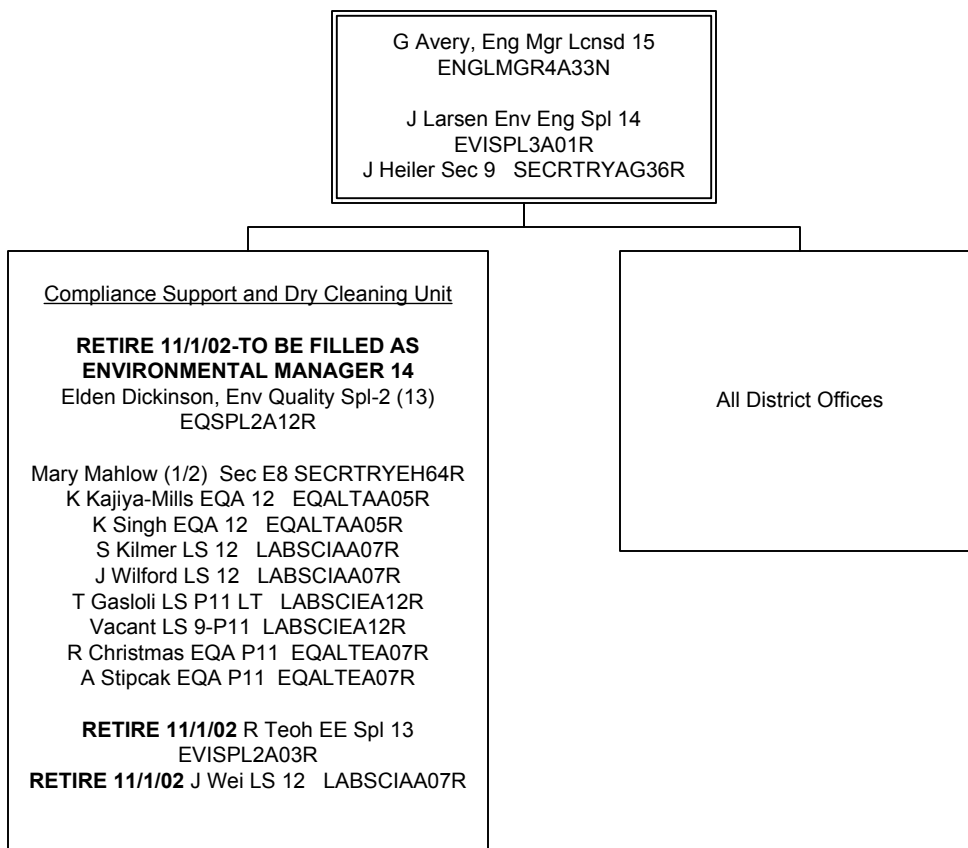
G Avery, Eng Mgr Lcnsd 15
ENGLMGR4A33N

J Larsen Env Eng Spl 14
EVISPL3A01R
J Heiler Sec 9 SECRTRYAG36R

Compliance Support and Dry Cleaning Unit

RETIRE 11/1/02-TO BE FILLED AS ENVIRONMENTAL MANAGER 14
Elden Dickinson, Env Quality Spl-2 (13)
EQSPL2A12R

Mary Mahlow (1/2) Sec E8 SECRTRYEH64R
K Kajiya-Mills EQA 12 EQALTAA05R
K Singh EQA 12 EQALTAA05R
S Kilmer LS 12 LABSCIAA07R
J Wilford LS 12 LABSCIAA07R
T Gasloli LS P11 LT LABSCIEA12R
Vacant LS 9-P11 LABSCIEA12R
R Christmas EQA P11 EQALTEA07R
A Stipcak EQA P11 EQALTEA07R

RETIRE 11/1/02 R Teoh EE Spl 13
EVISPL2A03R
RETIRE 11/1/02 J Wei LS 12 LABSCIAA07R

All District Offices